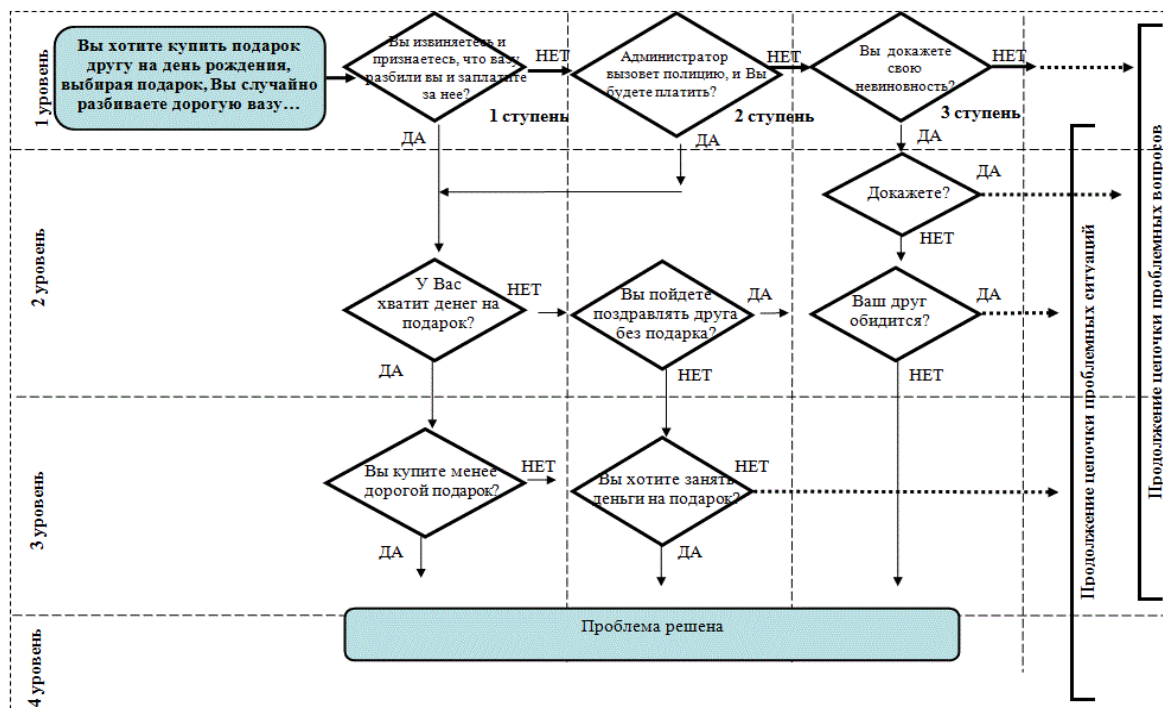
1 уровень

Вы хотите купить подарок другу на день рождения, выбирая подарок, Вы случайно разбиваете дорогую вазу…

Вы извиняетесь и признаетесь, что вазу разбили вы и заплатите за нее?

НЕТ

Администратор вызовет полицию, и Вы будете платить?

НЕТ

Вы докажете свою невиновность?

НЕТ

1 ступень

2 ступень

3 ступень

ДА

ДА

ДА

Продолжение цепочки проблемных вопросов

2 уровень

Докажете?

ДА

НЕТ

Продолжение цепочки проблемных ситуаций

У Вас хватит денег на подарок?

НЕТ

Вы пойдете поздравлять друга без подарка?

ДА

Ваш друг обидится?

ДА

ДА

НЕТ

НЕТ

3 уровень

Вы купите менее дорогой подарок?

НЕТ

Вы хотите занять деньги на подарок?

НЕТ

ДА

ДА

4 уровень

Проблема решена